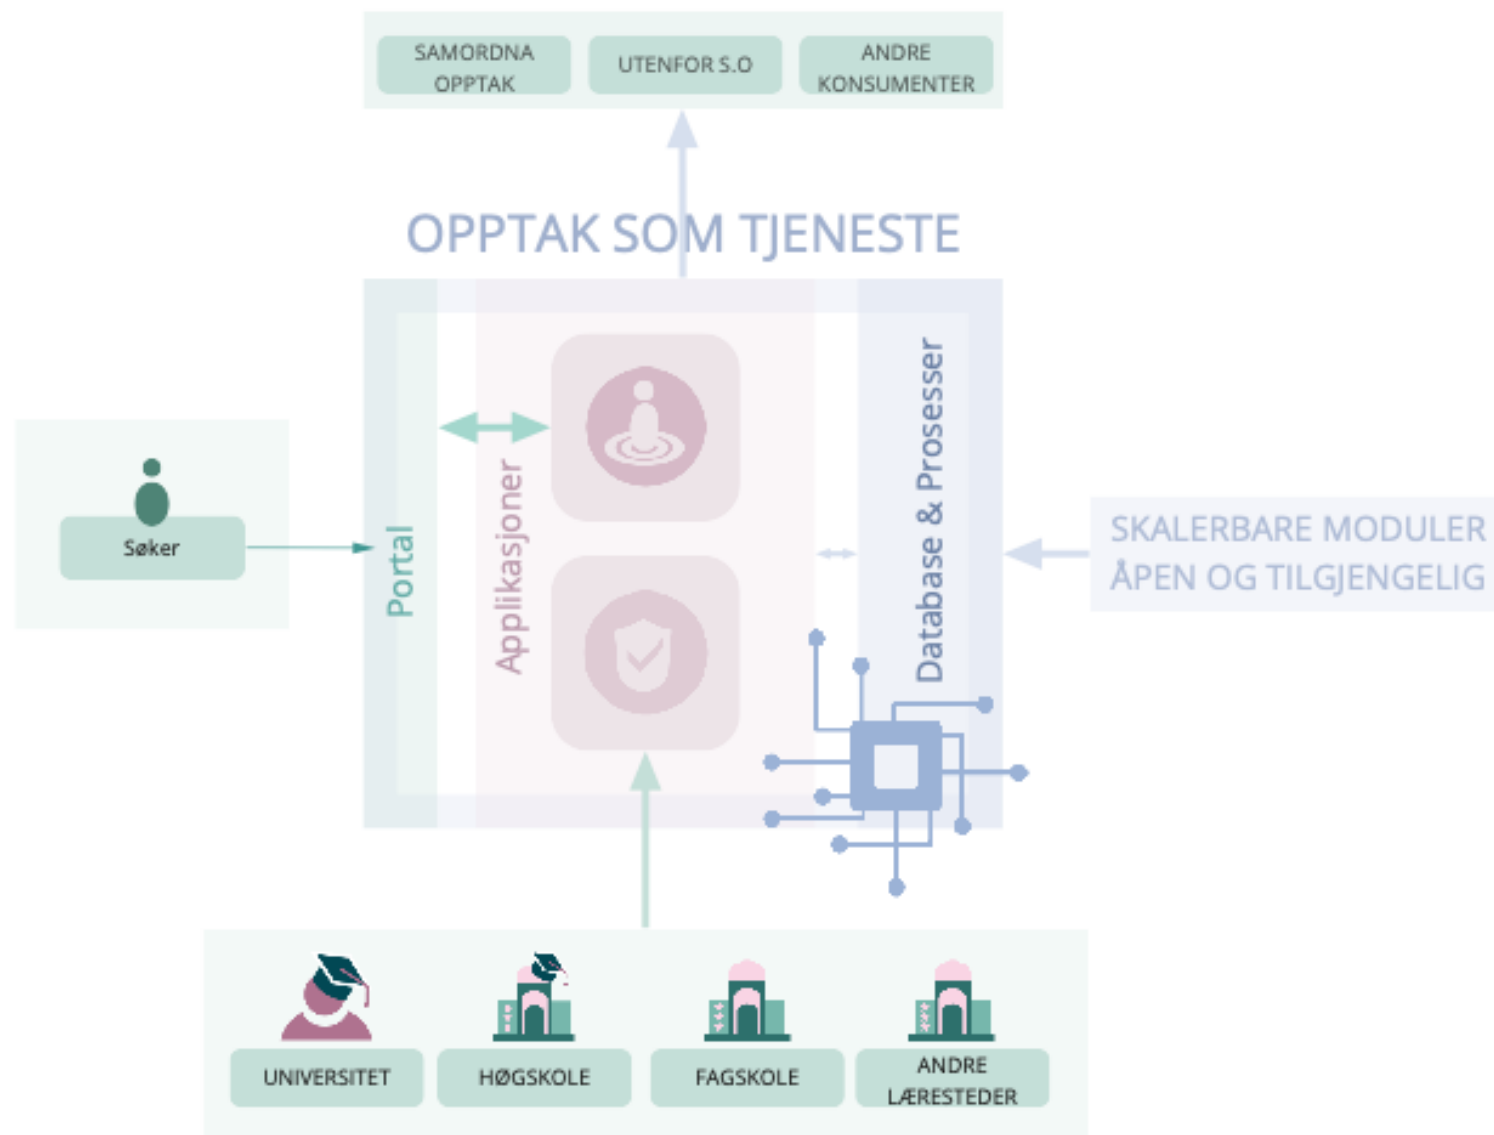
SAMORDNA OPPTAK

UTENFOR S.O

ANDRE KONSUMENTER

OPPTAK SOM TJENESTE

Søker

Portal

Applikasjoner

Database & Prosesser

SKALERBARE MODULER
ÅPEN OG TILGJENGELIG

UNIVERSITET

HØGSKOLE

FAGSKOLE

ANDRE LÆRESTEDER